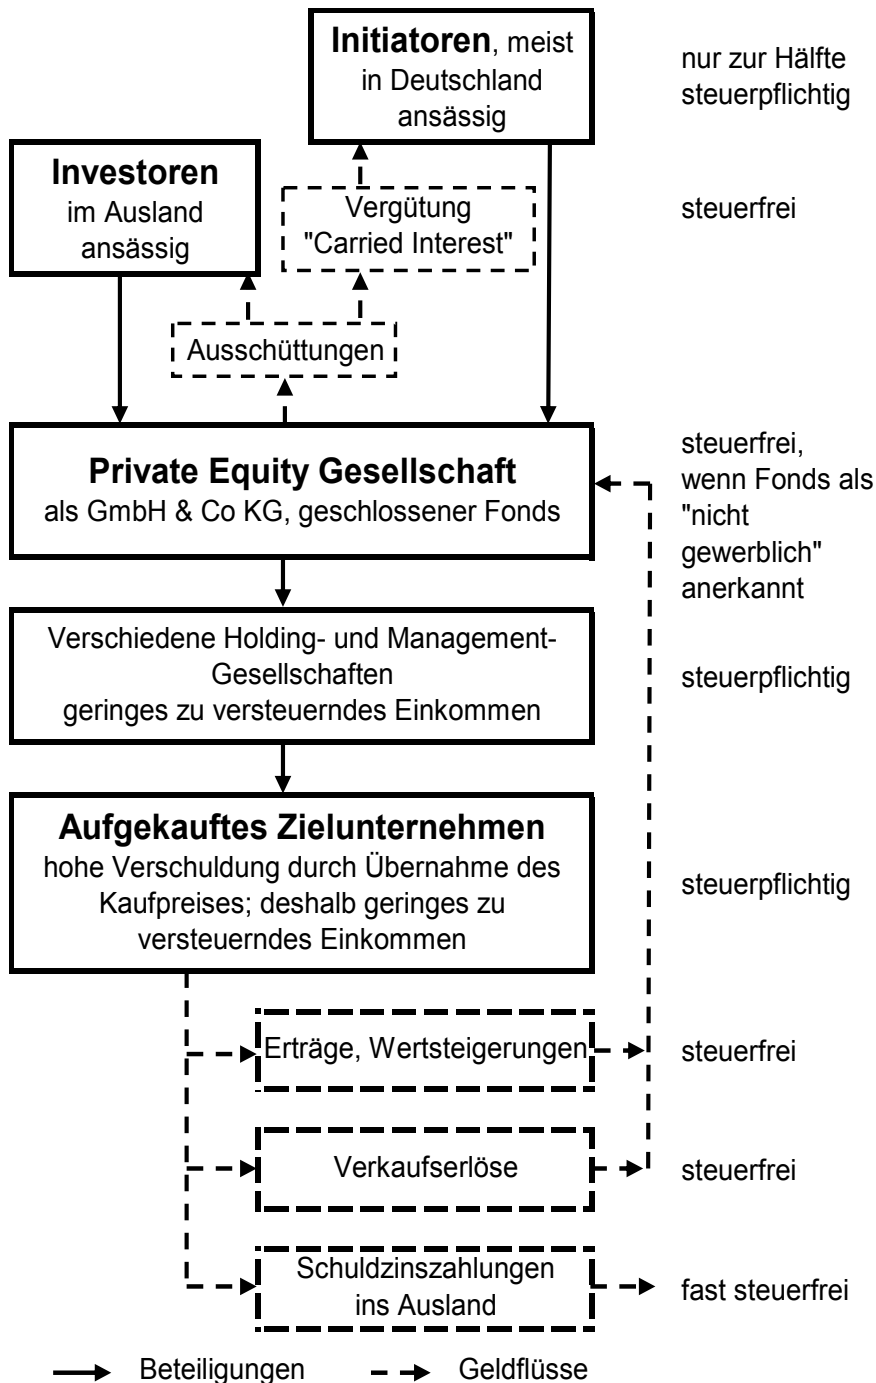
**Initiatoren**, meist in Deutschland ansässig

nur zur Hälfte steuerpflichtig

**Investoren** im Ausland ansässig

Vergütung "Carried Interest"

steuerfrei

Ausschüttungen

**Private Equity Gesellschaft** als GmbH & Co KG, geschlossener Fonds

steuerfrei, wenn Fonds als "nicht gewerblich" anerkannt

Verschiedene Holding- und Management-Gesellschaften geringes zu versteuerndes Einkommen

steuerpflichtig

**Aufgekauftes Zielunternehmen** hohe Verschuldung durch Übernahme des Kaufpreises; deshalb geringes zu versteuerndes Einkommen

steuerpflichtig

Erträge, Wertsteigerungen

steuerfrei

Verkaufserlöse

steuerfrei

Schuldzinszahlungen ins Ausland

fast steuerfrei

Beteiligungen

Geldflüsse